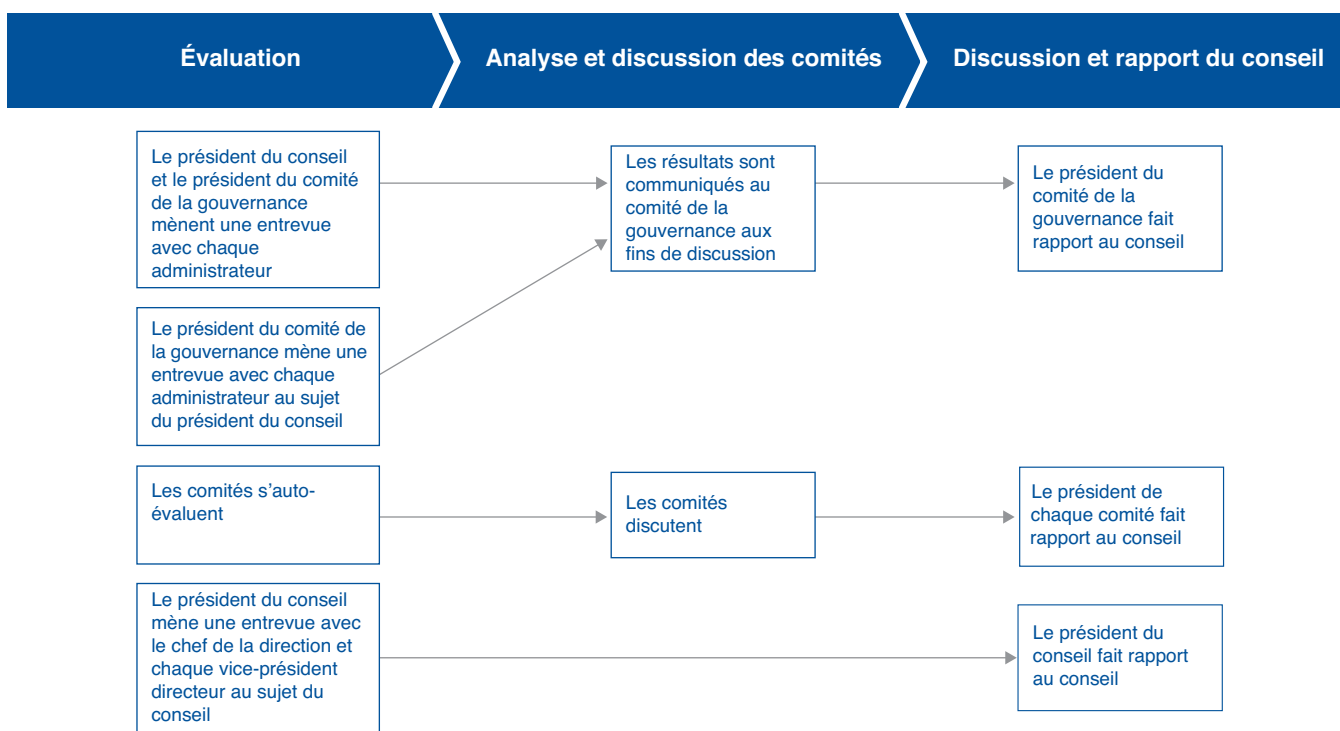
Évaluation

Analyse et discussion des comités

Discussion et rapport du conseil

Le président du conseil et le président du comité de la gouvernance mènent une entrevue avec chaque administrateur

Les résultats sont communiqués au comité de la gouvernance aux fins de discussion

Le président du comité de la gouvernance fait rapport au conseil

Le président du comité de la gouvernance mène une entrevue avec chaque administrateur au sujet du président du conseil

Les comités s'auto-évaluent

Les comités discutent

Le président de chaque comité fait rapport au conseil

Le président du conseil mène une entrevue avec le chef de la direction et chaque vice-président directeur au sujet du conseil

Le président du conseil fait rapport au conseil